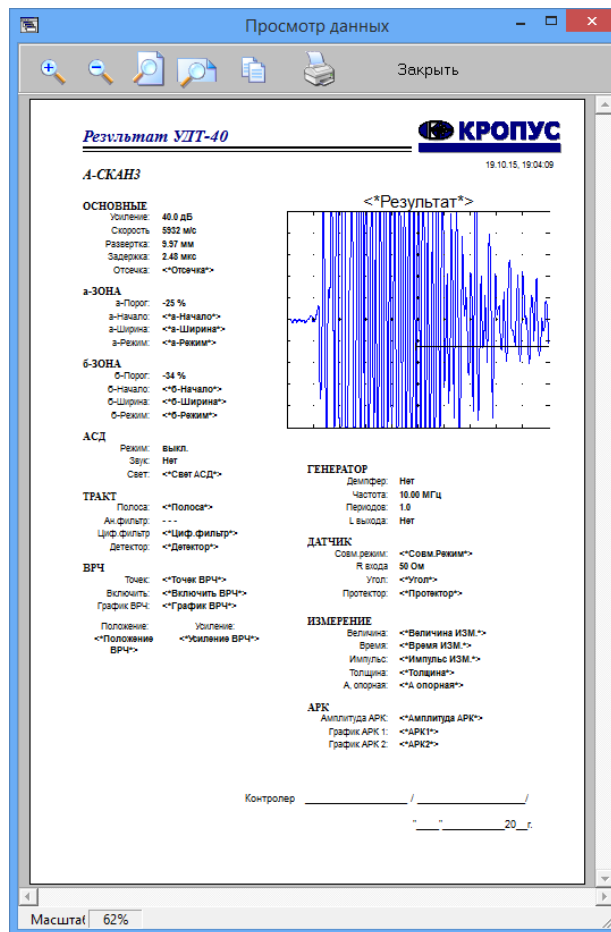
Просмотр данных

Закрыть

Результат УДТ-40

КРОПУС

19.10.15, 19:04:09

А-СКАН3

<*Результат*>

ОСНОВНЫЕ
Усиление: 40.0 дБ
Скорость 5932 м/с
Развертка: 9.97 мм
Задержка: 2.48 мкс
Отсечка: <*Отсечка*>

а-ЗОНА
а-Порог: -25 %
а-Начало: <*а-Начало*>
а-Ширина: <*а-Ширина*>
а-Режим: <*а-Режим*>

б-ЗОНА
б-Порог: -34 %
б-Начало: <*б-Начало*>
б-Ширина: <*б-Ширина*>
б-Режим: <*б-Режим*>

АСД
Режим: выкл.
Звук: Нет
Свет: <*Свет АСД*>

ТРАКТ
Полоса: <*Полоса*>
Ан.фильтр: - - -
Циф.фильтр <*Циф.фильтр*>
Детектор: <*Детектор*>

ВРЧ
Точек: <*Точек ВРЧ*>
Включить: <*Включить ВРЧ*>
График ВРЧ: <*График ВРЧ*>

Положение: <*Положение ВРЧ*>
Усиление: <*Усиление ВРЧ*>

ГЕНЕРАТОР
Демпфер: Нет
Частота: 10.00 МГц
Периодов: 1.0
L выхода: Нет

ДАТЧИК
Совм.режим: <*Совм.Режим*>
R входа 50 Ом
Угол: <*Угол*>
Протектор: <*Протектор*>

ИЗМЕРЕНИЕ
Величина: <*Величина ИЗМ.*>
Время: <*Время ИЗМ.*>
Импульс: <*Импульс ИЗМ.*>
Толщина: <*Толщина*>
А, опорная: <*А опорная*>

АРК
Амплитуда АРК: <*Амплитуда АРК*>
График АРК 1: <*АРК1*>
График АРК 2: <*АРК2*>

Контролер ____________ / ____________/

"___"________20__г.

Масштаб 62%